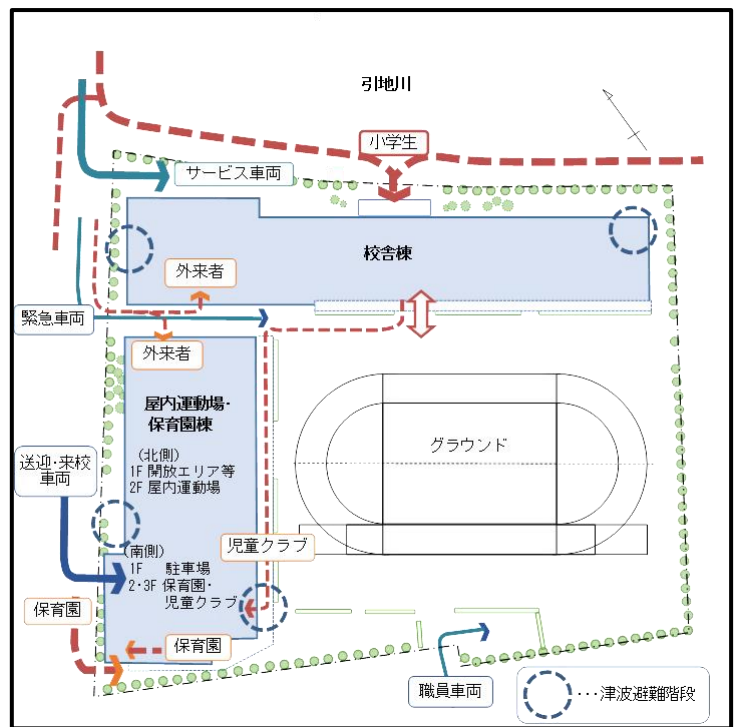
引地川

小学生

サービス車両

校舎棟

外来者

緊急車両

外来者

屋内運動場・保育園棟

(北側)
1F 開放エリア等
2F 屋内運動場

グラウンド

送迎・来校車両

(南側)
1F 駐車場
2・3F 保育園・児童クラブ

児童クラブ

保育園

保育園

職員車両

・・・津波避難階段